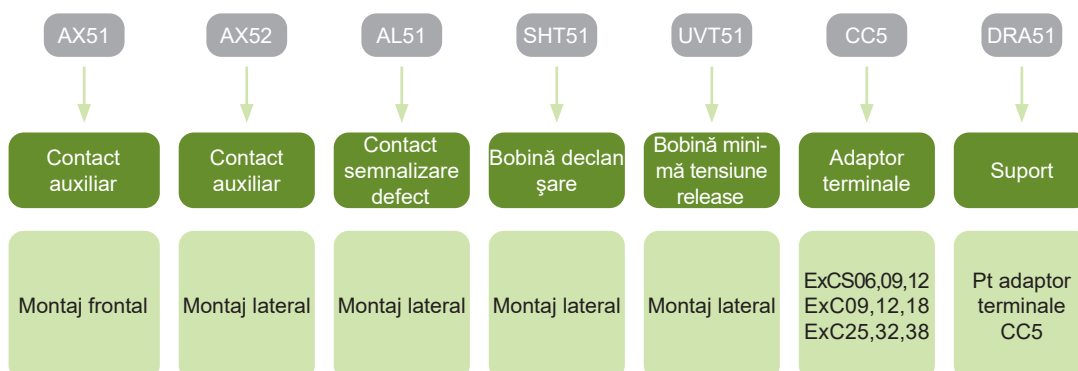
AX51
Contact auxiliar
Montaj frontal

AX52
Contact auxiliar
Montaj lateral

AL51
Contact semnalizare defect
Montaj lateral

SHT51
Bobină declanşare
Montaj lateral

UVT51
Bobină minimă tensiune release
Montaj lateral

CC5
Adaptor terminale
ExCS06,09,12
ExC09,12,18
ExC25,32,38

DRA51
Suport
Pt adaptor terminale CC5